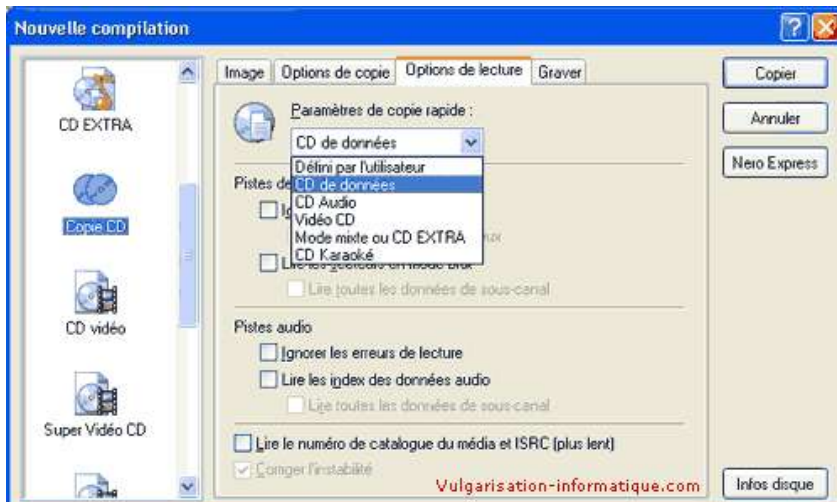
Nouvelle compilation

CD EXTRA

Copie CD

CD vidéo

Super Vidéo CD

Image | Options de copie | Options de lecture | Graver

Paramètres de copie rapide :

CD de données

Défini par l'utilisateur
CD de données
CD Audio
Vidéo CD
Mode mixte ou CD EXTRA
CD Karaoké

Pistes de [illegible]

I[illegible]

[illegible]ux

Lire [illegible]

Lire toutes les données de sous-canal

Pistes audio

Ignorer les erreurs de lecture

Lire les index des données audio

Lire toutes les données de sous-canal

Lire le numéro de catalogue du média et ISRC (plus lent)

Corriger l'instabilité

Vulgarisation-informatique.com

Copier

Annuler

Nero Express

Infos disque